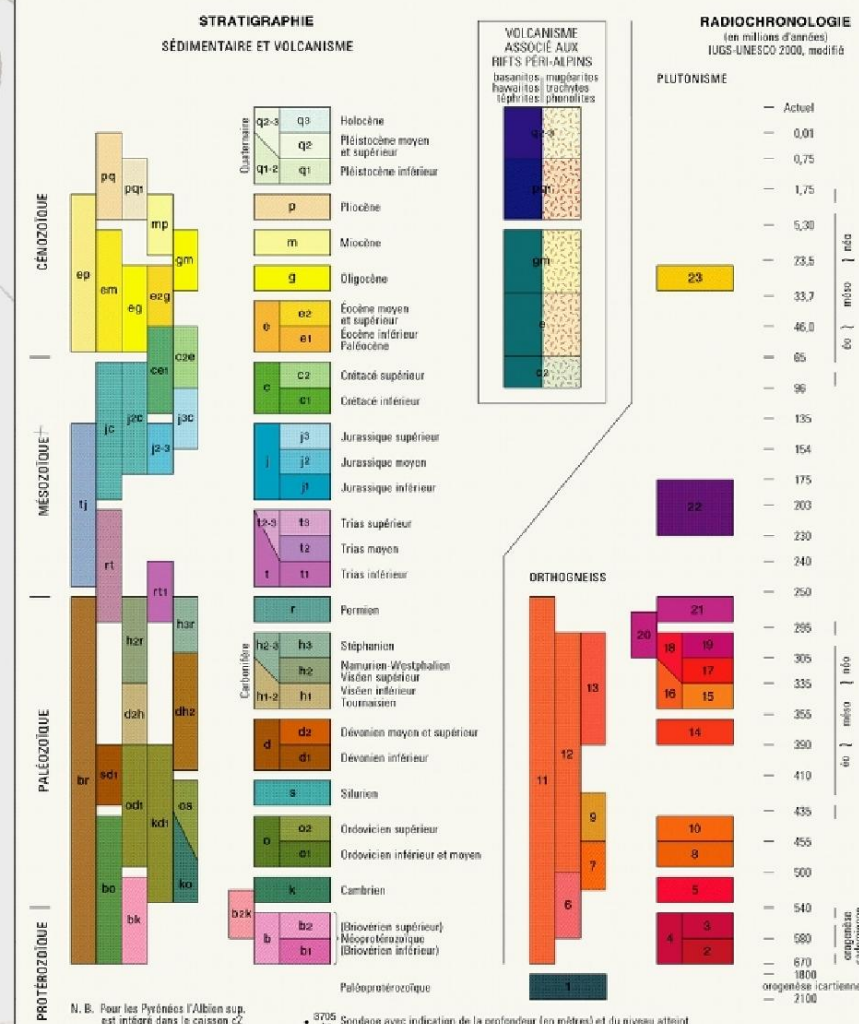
STRATIGRAPHIE

SÉDIMENTAIRE ET VOLCANISME

VOLCANISME ASSOCIÉ AUX RIFTS PÉRI-ALPINS

basanites hawaiites téphrites | mugéarites trachytes phonolites

RADIOCHRONOLOGIE
(en millions d'années)
IUGS-UNESCO 2000, modifié

PLUTONISME

CÉNOZOÏQUE

MÉSOZOÏQUE

PALÉOZOÏQUE

PROTÉROZOÏQUE

pq
pq1
mp
gm
ep
em
eg
e2g
ce1
c2e
jc
j2c
j3c
j2-3
tj
rt
rt1
br
h2r
h3r
d2h
dh2
sd1
od1
kd1
os
bo
bk
ko
b2k

Quaternaire
q2-3 | q3 | Holocène
q2 | Pléistocène moyen et supérieur
q1-2 | q1 | Pléistocène inférieur
p | Pliocène
m | Miocène
g | Oligocène
e | e2 | Éocène moyen et supérieur
e1 | Éocène inférieur Paléocène
c | c2 | Crétacé supérieur
c1 | Crétacé inférieur
j | j3 | Jurassique supérieur
j2 | Jurassique moyen
j1 | Jurassique inférieur
t | t2-3 | t3 | Trias supérieur
t2 | Trias moyen
t1 | Trias inférieur
r | Permien
Carbonifère
h2-3 | h3 | Stéphanien
h2 | Namurien-Westphalien Viséen supérieur
h1-2 | h1 | Viséen inférieur Tournaisien
d | d2 | Dévonien moyen et supérieur
d1 | Dévonien inférieur
s | Silurien
o | o2 | Ordovicien supérieur
o1 | Ordovicien inférieur et moyen
k | Cambrien
b | b2 | (Briovérien supérieur) Néoprotérozoïque
b1 | (Briovérien inférieur)
Paléoprotérozoïque

q2-3
pq1
gm
e
c2

ORTHOGNEISS

11
12
13
9
7
6
1

— Actuel
— 0,01
— 0,75
— 1,75
— 5,30
— 23,5
— 33,7
— 46,0
— 65
— 96
— 135
— 154
— 175
— 203
— 230
— 240
— 250
— 295
— 305
— 335
— 355
— 390
— 410
— 435
— 455
— 500
— 540
— 580
— 670
— 1800
orogenèse icartienne
— 2100

néo
méso
éo
néo
méso
éo
orogenèse cadomienne

23
22
21
20
18
19
17
16
15
14
10
8
5
4
3
2

N. B. Pour les Pyrénées l'Albien sup. est intégré dans le caisson c2

3705 Sondage avec indication de la profondeur (en mètres) et du niveau atteint